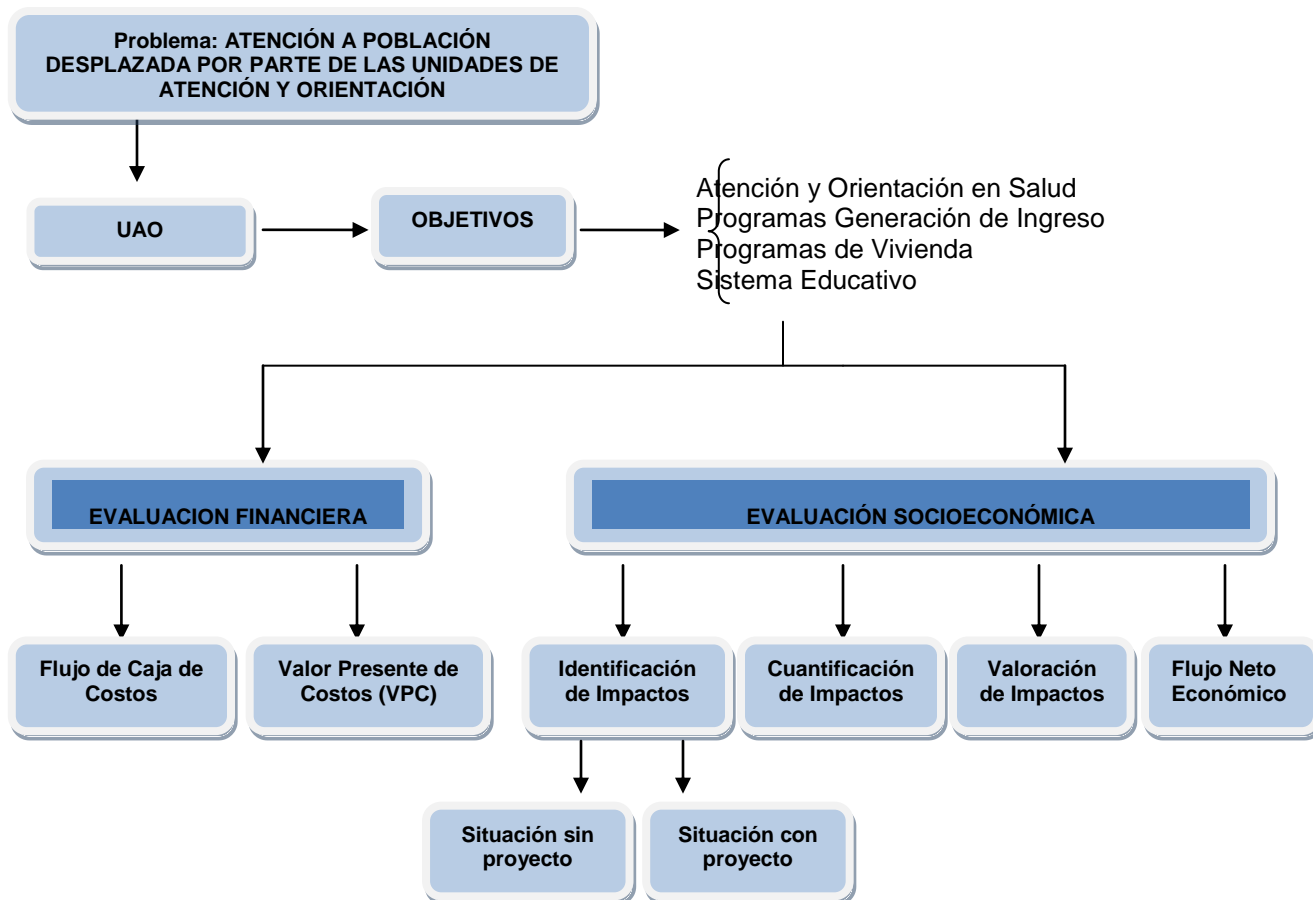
Problema: ATENCIÓN A POBLACIÓN DESPLAZADA POR PARTE DE LAS UNIDADES DE ATENCIÓN Y ORIENTACIÓN

UAO

OBJETIVOS

Atención y Orientación en Salud
Programas Generación de Ingreso
Programas de Vivienda
Sistema Educativo

EVALUACION FINANCIERA

EVALUACIÓN SOCIOECONÓMICA

Flujo de Caja de Costos

Valor Presente de Costos (VPC)

Identificación de Impactos

Cuantificación de Impactos

Valoración de Impactos

Flujo Neto Económico

Situación sin proyecto

Situación con proyecto